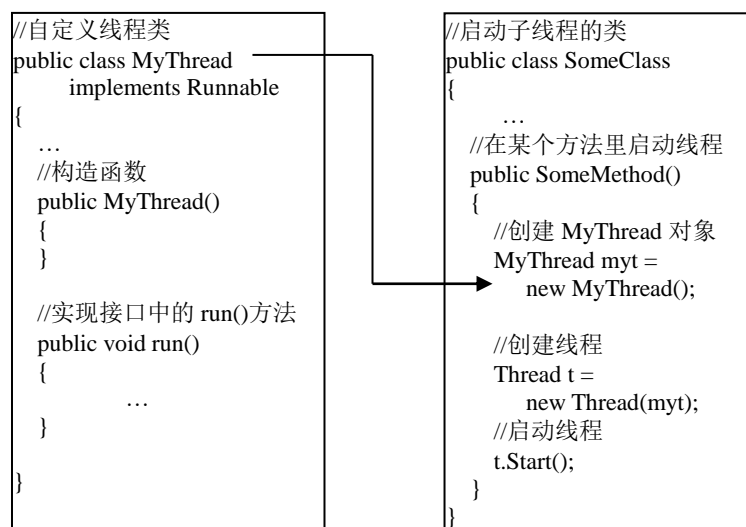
//自定义线程类
public class MyThread
implements Runnable
{
…
//构造函数
public MyThread()
{
}

//实现接口中的 run()方法
public void run()
{
…
}

}

//启动子线程的类
public class SomeClass
{
…
//在某个方法里启动线程
public SomeMethod()
{
//创建 MyThread 对象
MyThread myt =
new MyThread();

//创建线程
Thread t =
new Thread(myt);
//启动线程
t.Start();
}
}